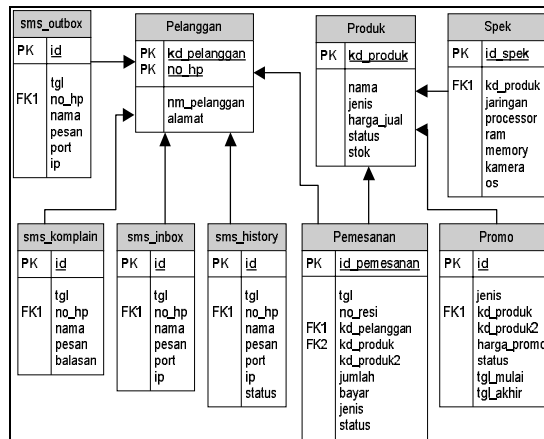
sms_outbox
PK id
tgl
FK1 no_hp
nama
pesan
port
ip

Pelanggan
PK kd_pelanggan
PK no_hp
nm_pelanggan
alamat

Produk
PK kd_produk
nama
jenis
harga_jual
status
stok

Spek
PK id_spek
FK1 kd_produk
jaringan
processor
ram
memory
kamera
os

sms_komplain
PK id
tgl
FK1 no_hp
nama
pesan
balasan

sms_inbox
PK id
tgl
FK1 no_hp
nama
pesan
port
ip

sms_history
PK id
tgl
FK1 no_hp
nama
pesan
port
ip
status

Pemesanan
PK id_pemesanan
tgl
no_resi
FK1 kd_pelanggan
FK2 kd_produk
kd_produk2
jumlah
bayar
jenis
status

Promo
PK id
jenis
FK1 kd_produk
kd_produk2
harga_promo
status
tgl_mulai
tgl_akhir